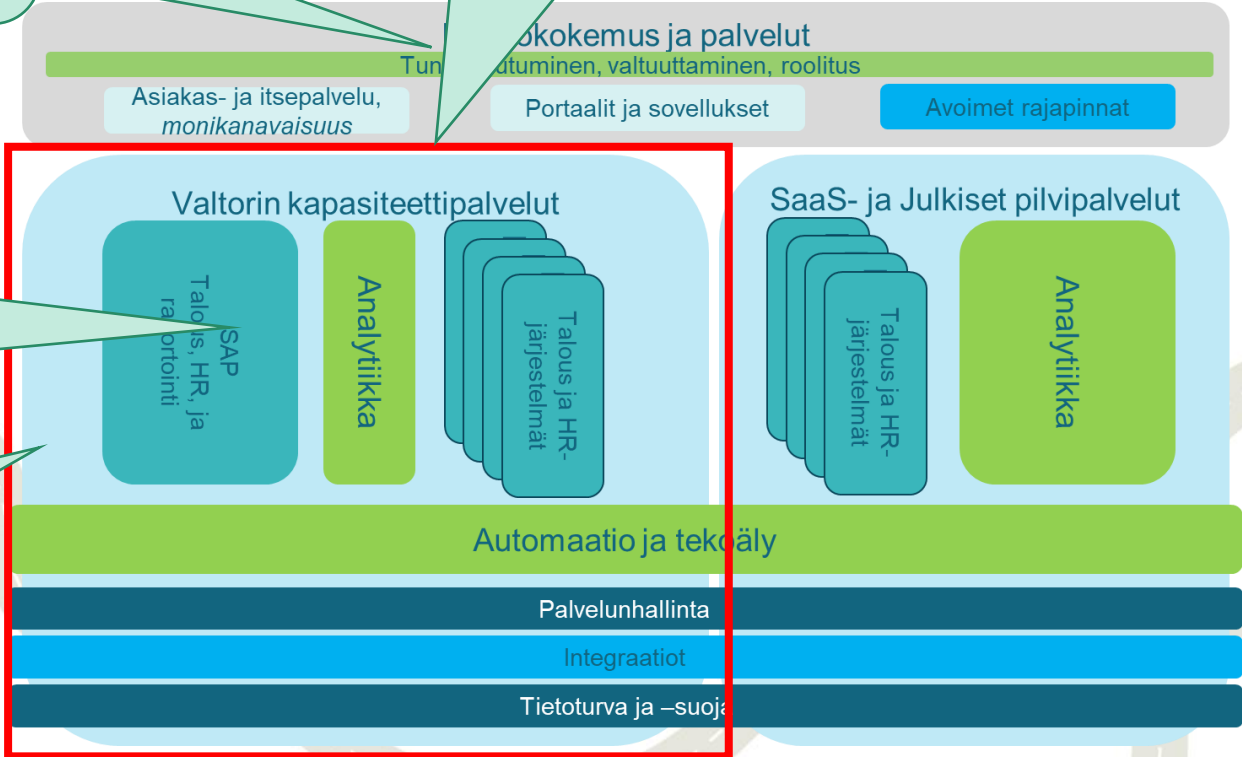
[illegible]okokemus ja palvelut

Tun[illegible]utuminen, valtuuttaminen, roolitus

Asiakas- ja itsepalvelu, *monikanavaisuus*

Portaalit ja sovellukset

Avoimet rajapinnat

Valtorin kapasiteettipalvelut

SAP Talo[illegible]s, HR, ja ra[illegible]ortointi

Analytiikka

Talous ja HR-järjestelmät

SaaS- ja Julkiset pilvipalvelut

Talous ja HR-järjestelmät

Analytiikka

Automaatio ja tekoäly

Palvelunhallinta

Integraatiot

Tietoturva ja –suoja